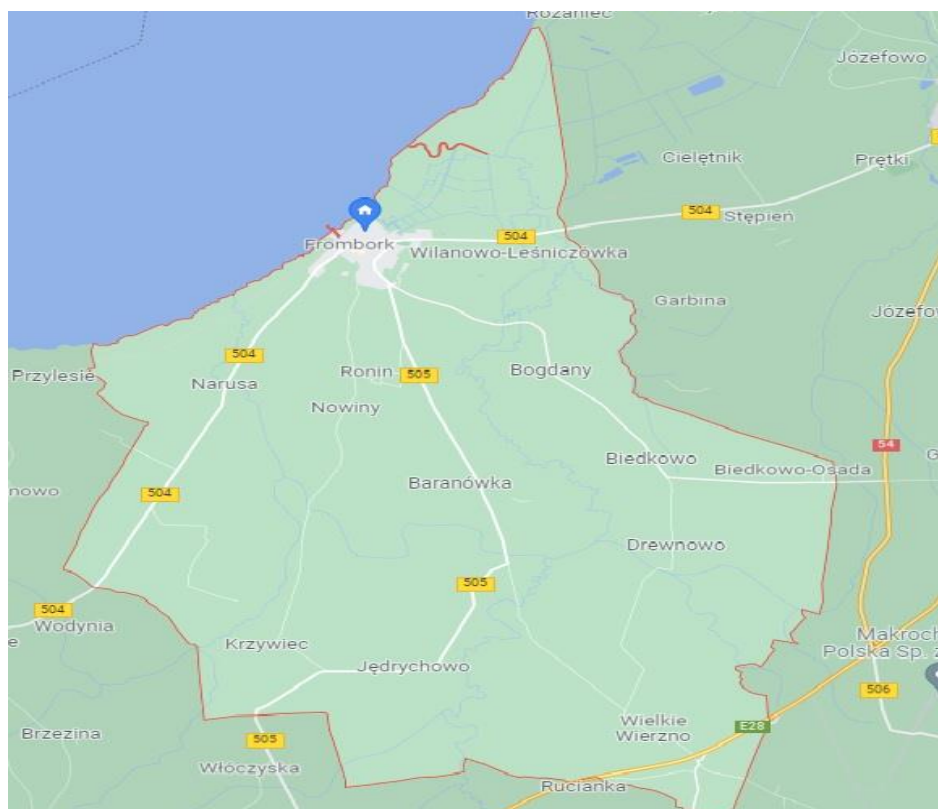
Różaniec
Józefowo
Cielętnik
Prętki
504 Stępień
Frombork
504
Wilanowo-Leśniczówka
Garbina
Józefo
504
Przylesie
Narusa
Ronin 505
Bogdany
Nowiny
54
Biedkowo
Biedkowo-Osada
nowo
504
Baranówka
Drewnowo
505
504
Wodynia
Makroch
Polska Sp. z
Krzywiec
Jędrychowo
506
Wielkie Wierzno
E28
Brzezina
505
Włóczyska
Rucianka